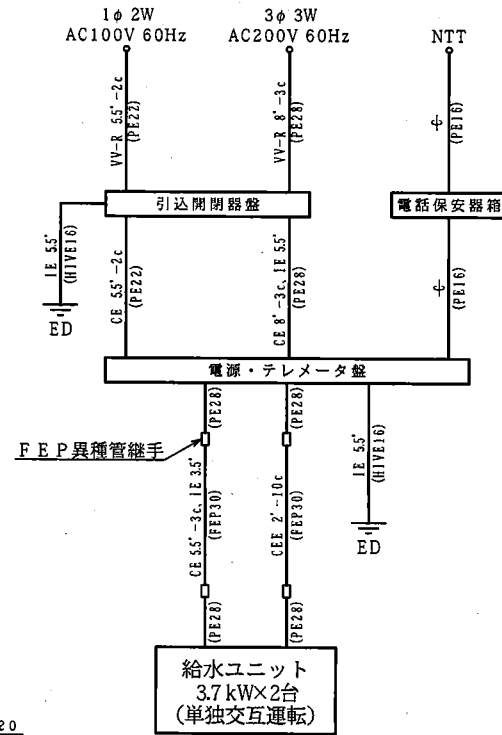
1φ 2W
AC100V 60Hz

3φ 3W
AC200V 60Hz

NTT

VV-R 5.5² -2c
(PE22)

VV-R 8² -3c
(PE28)

φ
(PE16)

引込開閉器盤

電話保安器箱

IE 5.5²
(HIVE16)

ED

CE 5.5² -2c
(PE22)

CE 8² -3c, IE 5.5²
(PE28)

φ
(PE16)

電源・テレメータ盤

(PE28)

(PE28)

FEP異種管継手

IE 5.5²
(HIVE16)

ED

CE 5.5² -3c, IE 3.5²
(FEP30)

CEE 2² -10c
(FEP30)

(PE28)

(PE28)

給水ユニット
3.7 kW×2台
(単独交互運転)

20